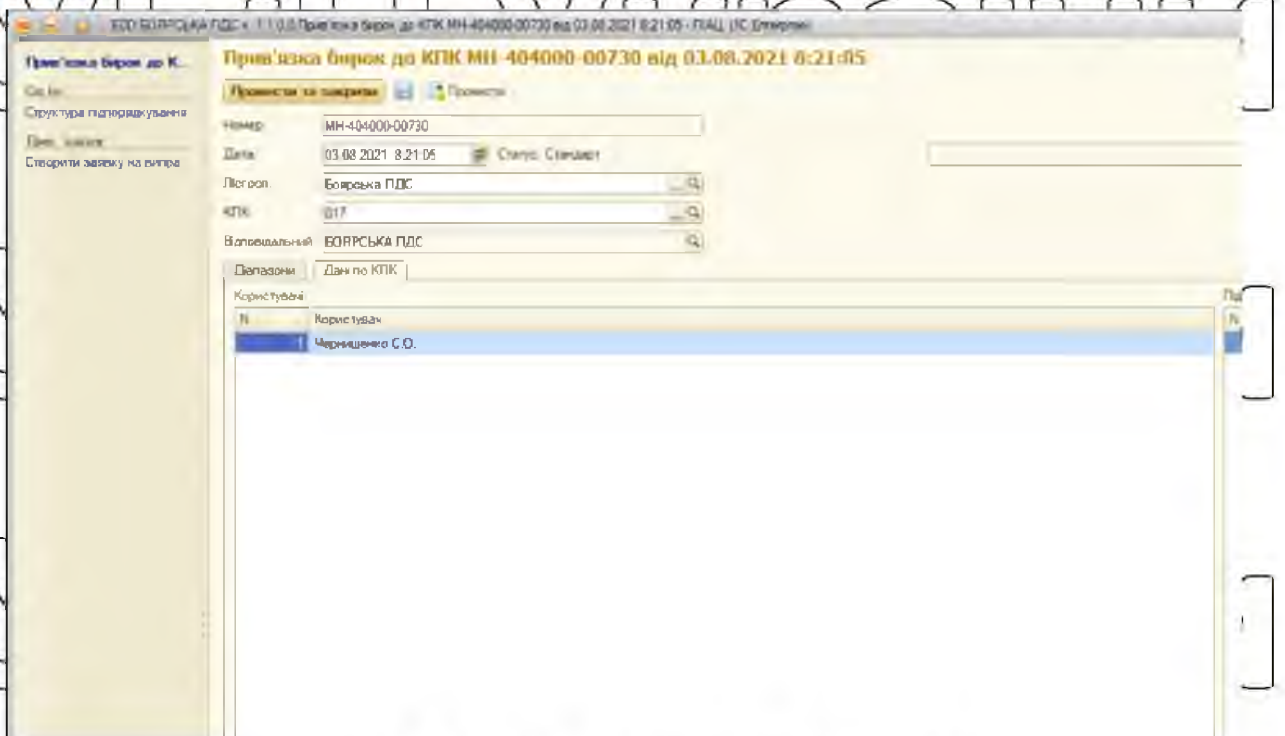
ЕДО БОЯРСЬКА ПДС / 1.1.0.0 Прив'язка бирок до КПК МН-404000-00730 від 03.08.2021 8:21:05 - ПАЦ (1С:Підприємство)

Прив'язка бирок до К...
Сх.ін
Структура підпорядкування
Прев. заявок
Створити заявку на випра

Прив'язка бирок до КПК МН-404000-00730 від 03.08.2021 8:21:05

Провести та закрити
Провести

Номер: МН-404000-00730
Дата: 03.08.2021 8:21:05
Статус: Стандарт
Лісгосп: Боярська ПДС
КПК: 017
Відповідальний: БОЯРСЬКА ПДС

Діапазони
Дані по КПК

Користувачі

| N | Користувач |
|---|---|
| 1 | Чернищенко С.О. |

П
N